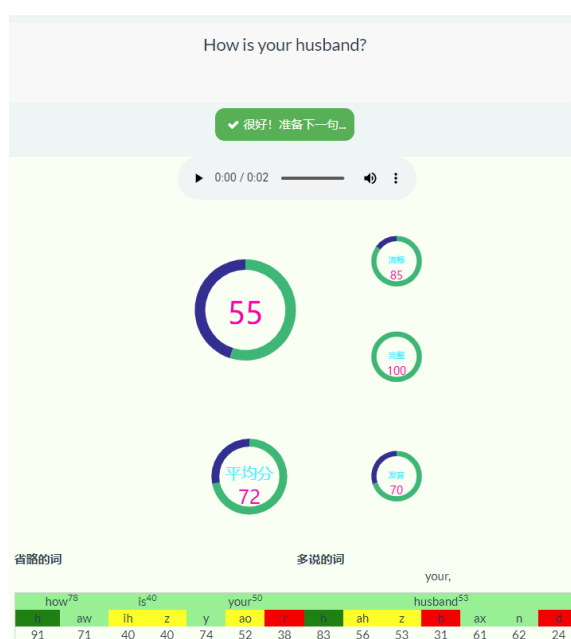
How is your husband?

✔ 很好！准备下一句...

0:00 / 0:02

55

流畅
85

完整
100

平均分
72

发音
70

省略的词

多说的词

your,

| how$^{78}$ | | is$^{40}$ | | your$^{50}$ | | | husband$^{53}$ | | | | | |
|---|---|---|---|---|---|---|---|---|---|---|---|---|
| h | aw | ih | z | y | ao | r | h | ah | z | b | ax | n | d |
| 91 | 71 | 40 | 40 | 74 | 52 | 38 | 83 | 56 | 53 | 31 | 61 | 62 | 24 |